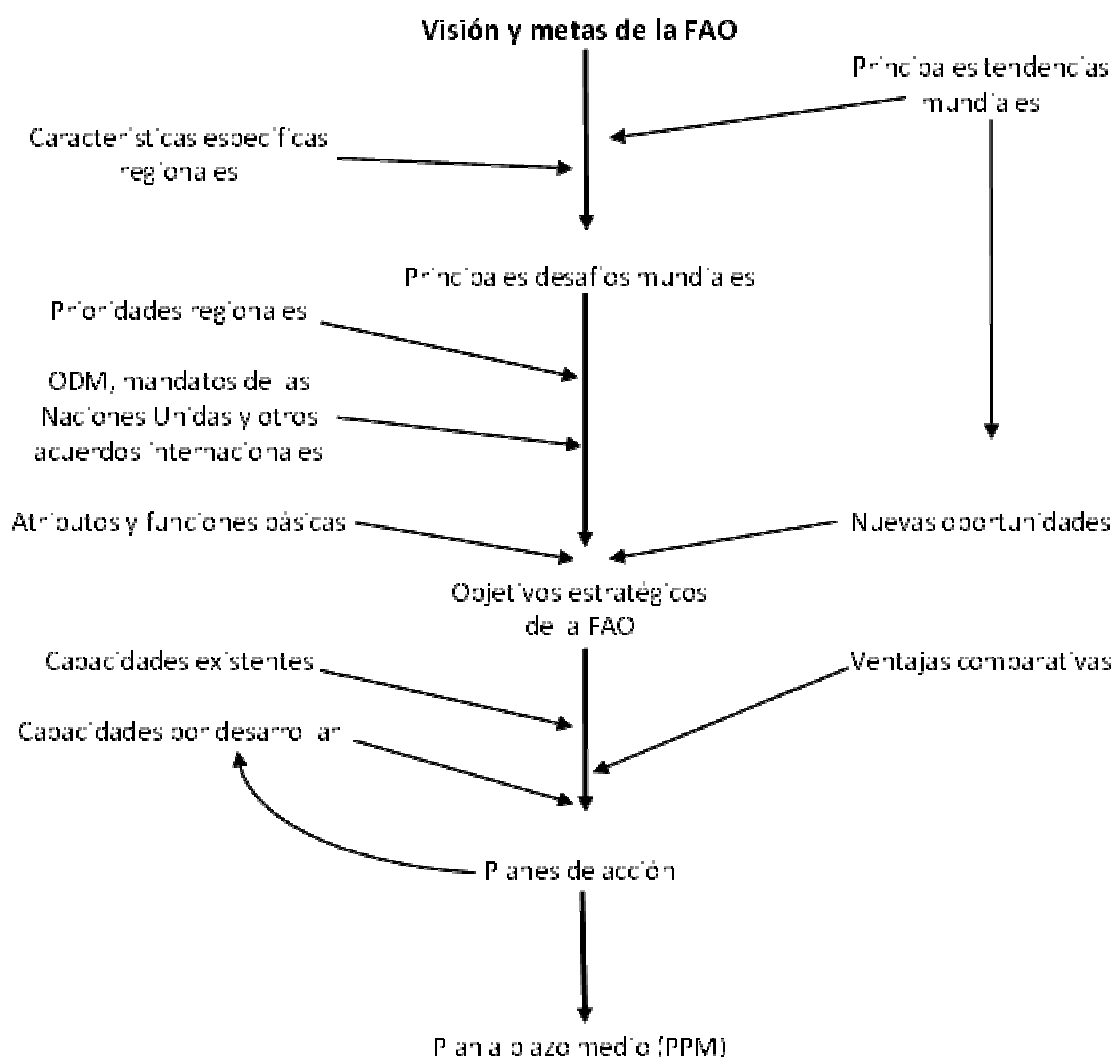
Visión y metas de la FAO

Principales tendencias mundiales

Características específicas regionales

Principales desafíos mundiales

Prioridades regionales

ODM, mandatos de las Naciones Unidas y otros acuerdos internacionales

Atributos y funciones básicas

Nuevas oportunidades

Objetivos estratégicos de la FAO

Capacidades existentes

Ventajas comparativas

Capacidades por desarrollar

Planes de acción

Plan a plazo medio (PPM)